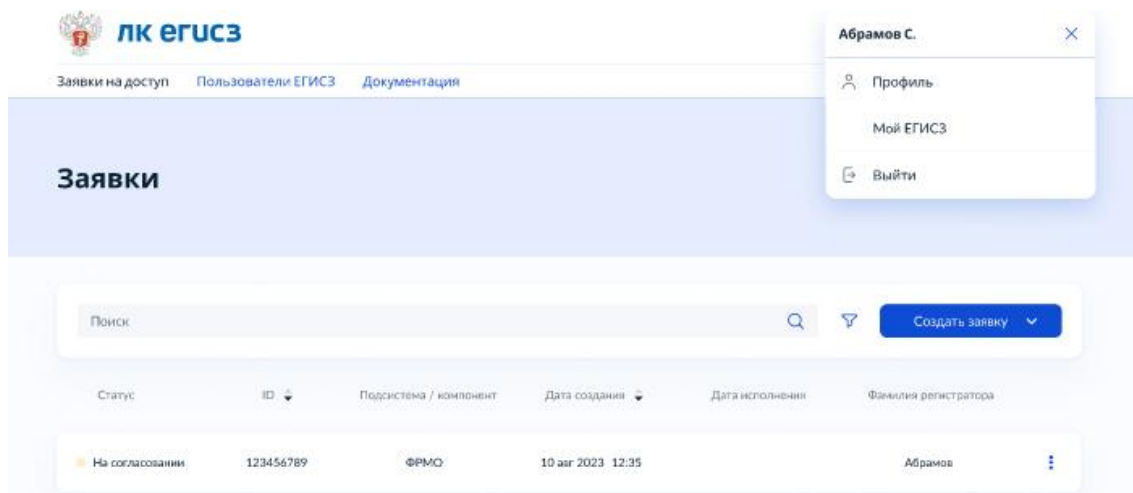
ЛК ЕГИСЗ

Заявки на доступ   Пользователи ЕГИСЗ   Документация

Абрамов С.

Профиль

Мой ЕГИСЗ

Выйти

Заявки

Поиск

Создать заявку

| Статус | ID | Подсистема / компонент | Дата создания | Дата исполнения | Фамилия регистратора |
|---|---|---|---|---|---|
| На согласовании | 123456789 | ФРМО | 10 авг 2023 12:35 | | Абрамов |